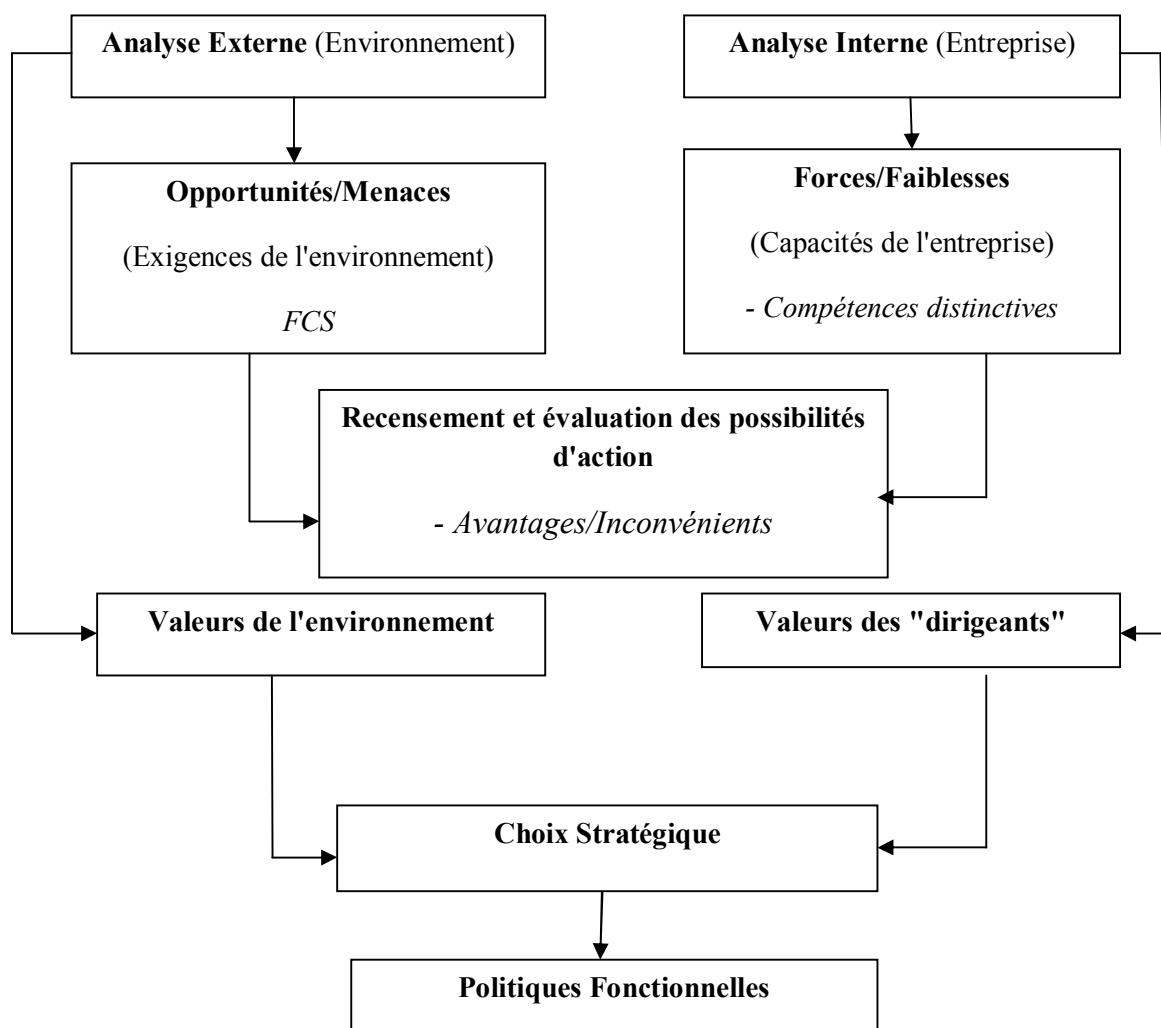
Analyse Externe (Environnement)

Analyse Interne (Entreprise)

Opportunités/Menaces

(Exigences de l'environnement)

FCS

Forces/Faiblesses

(Capacités de l'entreprise)

- Compétences distinctives

Recensement et évaluation des possibilités d'action

- Avantages/Inconvénients

Valeurs de l'environnement

Valeurs des "dirigeants"

Choix Stratégique

Politiques Fonctionnelles